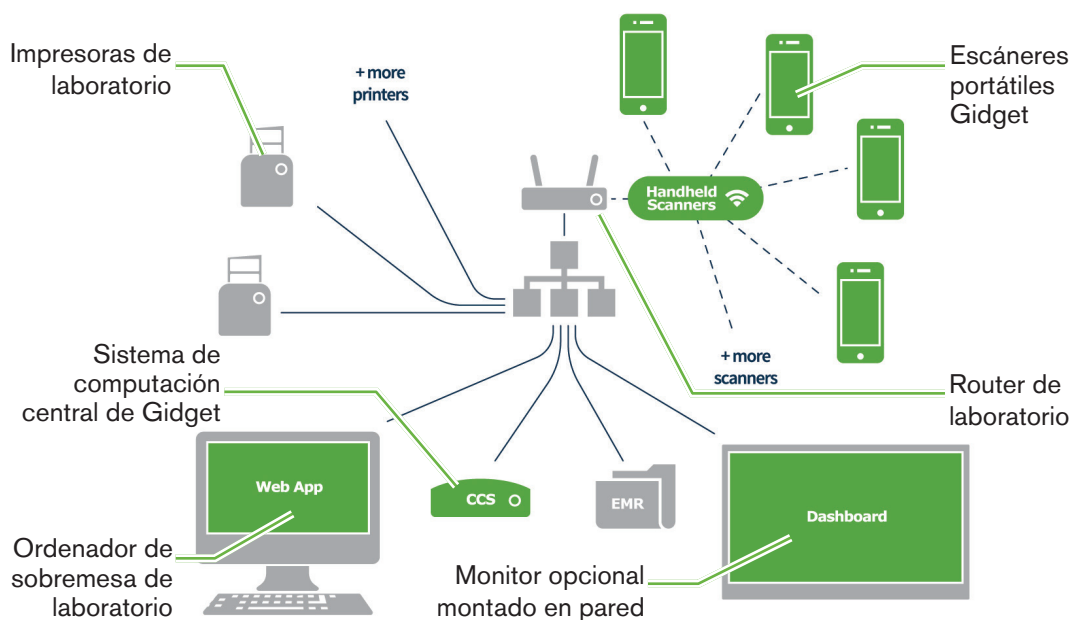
Impresoras de laboratorio

+ more printers

Escáneres portátiles Gidget

Handheld Scanners

+ more scanners

Sistema de computación central de Gidget

Router de laboratorio

Web App

CCS

EMR

Dashboard

Ordenador de sobremesa de laboratorio

Monitor opcional montado en pared